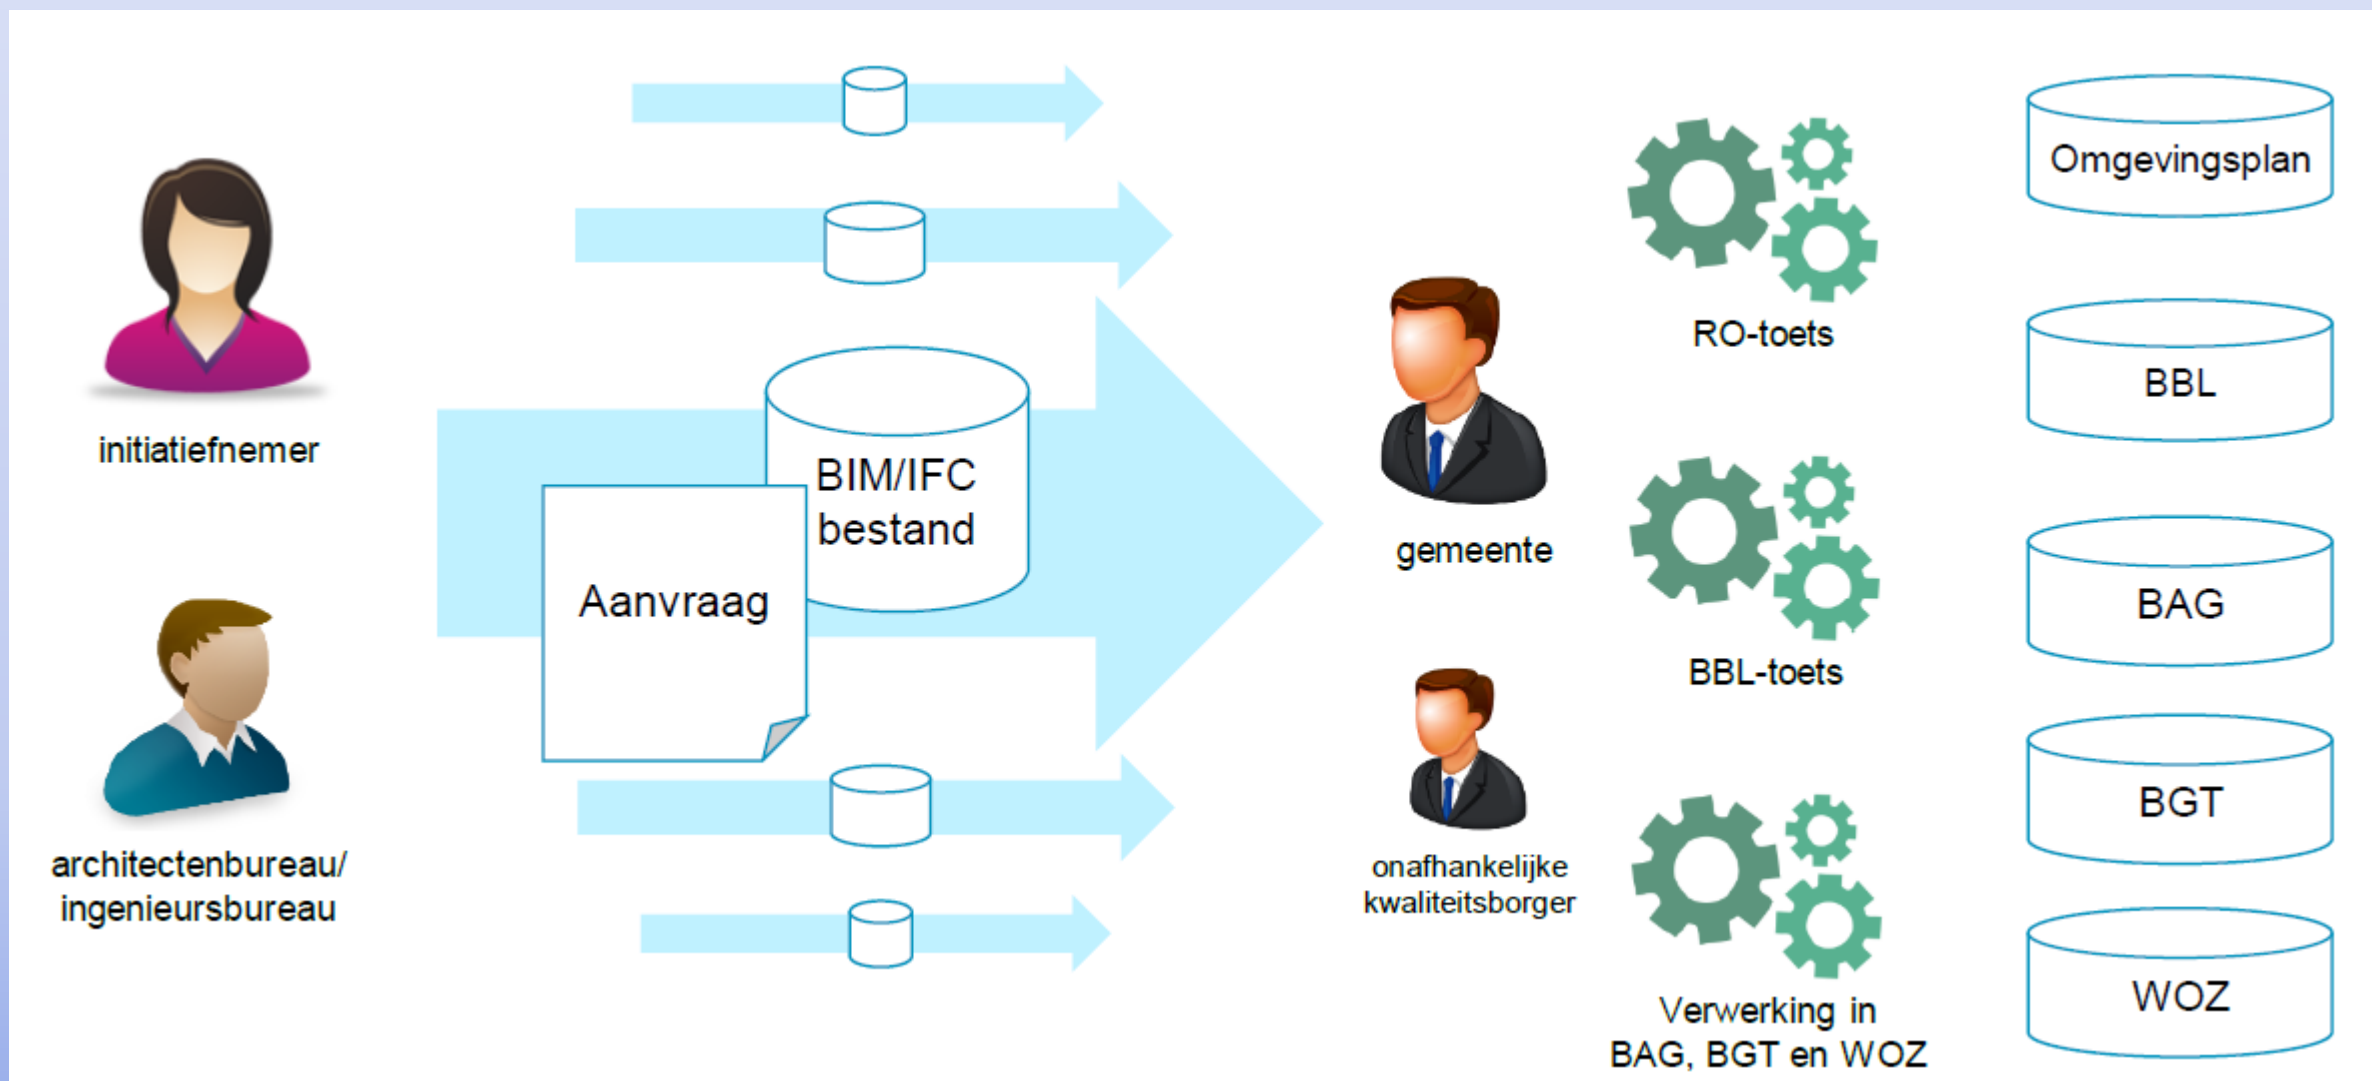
initiatiefnemer

architectenbureau/ ingenieursbureau

BIM/IFC bestand

Aanvraag

gemeente

onafhankelijke kwaliteitsborger

RO-toets

BBL-toets

Verwerking in BAG, BGT en WOZ

Omgevingsplan

BBL

BAG

BGT

WOZ